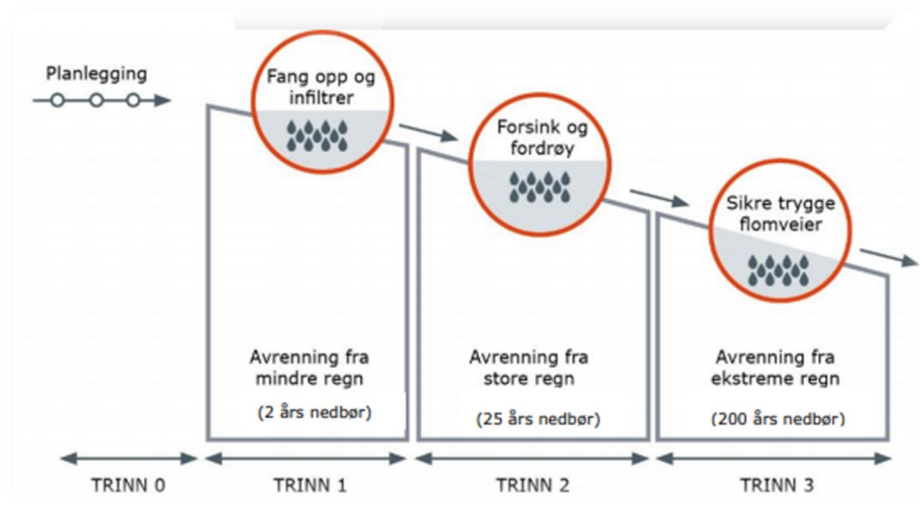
Planlegging

Fang opp og infiltrer

Forsink og fordrøy

Sikre trygge flomveier

Avrenning fra mindre regn

(2 års nedbør)

Avrenning fra store regn

(25 års nedbør)

Avrenning fra ekstreme regn

(200 års nedbør)

TRINN 0

TRINN 1

TRINN 2

TRINN 3